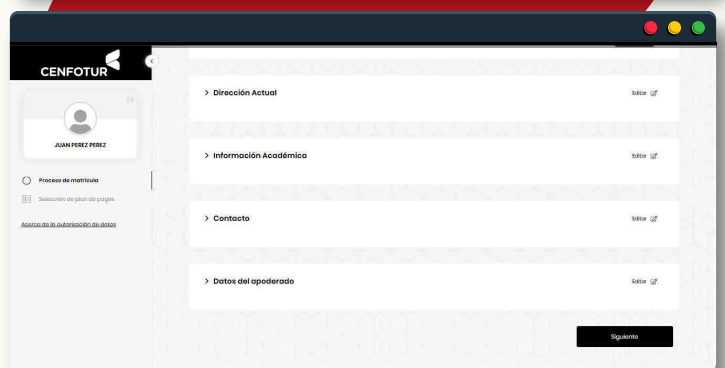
CENFOTUR

JUAN PEREZ PEREZ

Proceso de matrícula

Selección de plan de pagos

Acerca de la autorización de datos

> Dirección Actual

Editar

> Información Académica

Editar

> Contacto

Editar

> Datos del apoderado

Editar

Siguiente